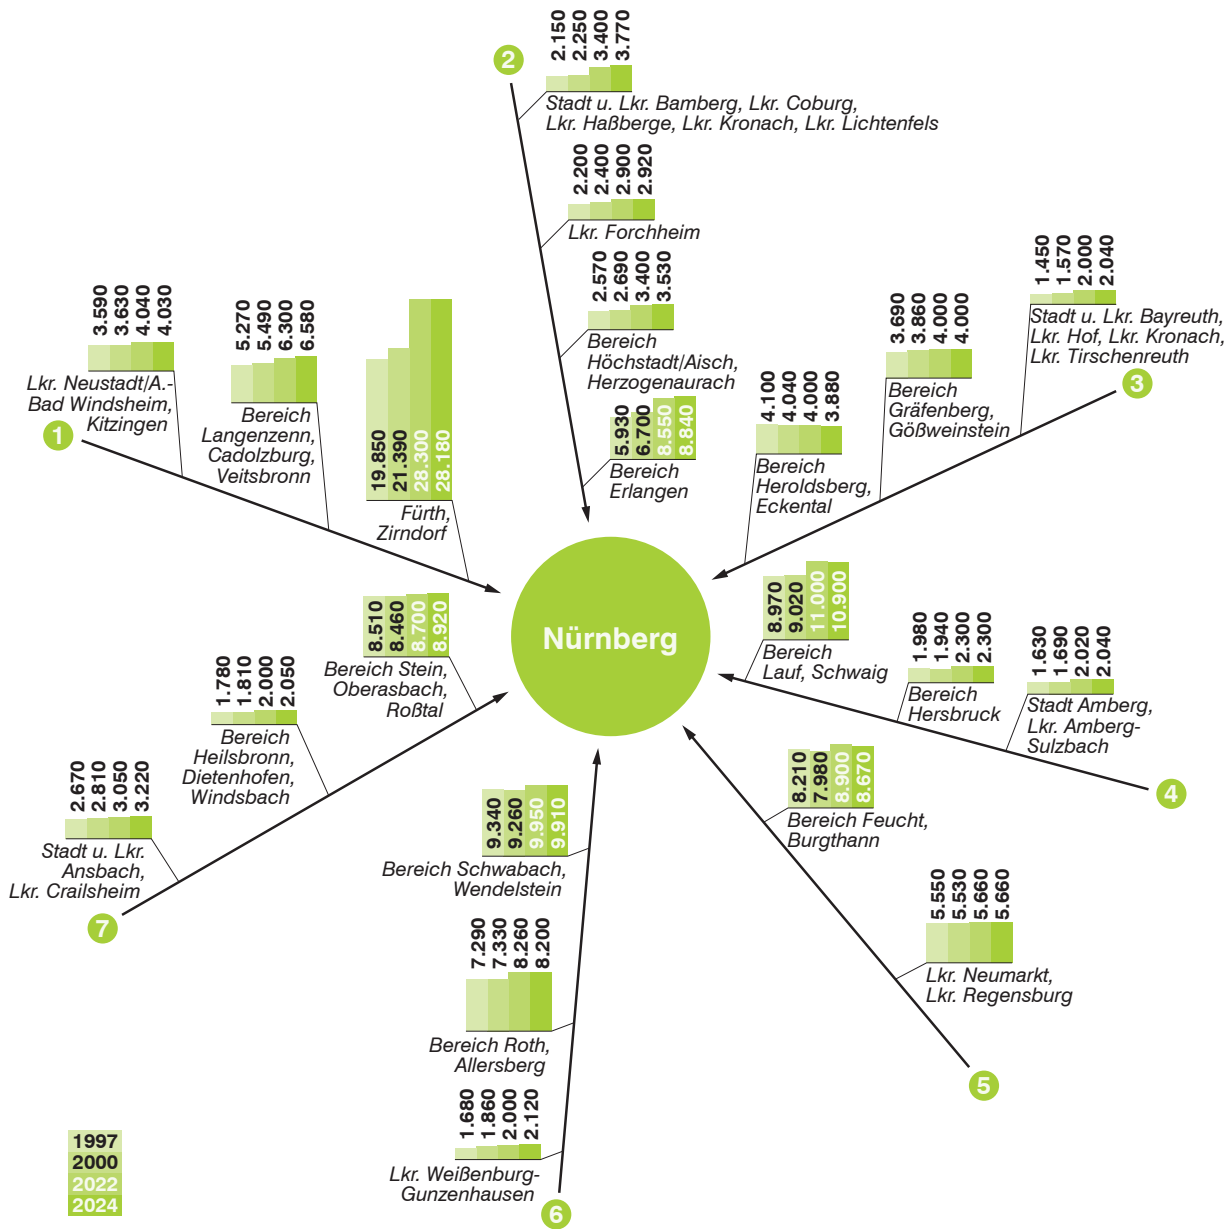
2
2.150
2.250
3.400
3.770
Stadt u. Lkr. Bamberg, Lkr. Coburg, Lkr. Haßberge, Lkr. Kronach, Lkr. Lichtenfels

2.200
2.400
2.900
2.920
Lkr. Forchheim

2.570
2.690
3.400
3.530
Bereich Höchstadt/Aisch, Herzogenaurach

5.930
6.700
8.550
8.840
Bereich Erlangen

3.590
3.630
4.040
4.030
Lkr. Neustadt/A.-Bad Windsheim, Kitzingen
1

5.270
5.490
6.300
6.580
Bereich Langenzenn, Cadolzburg, Veitsbronn

19.850
21.390
28.300
28.180
Fürth, Zirndorf

1.450
1.570
2.000
2.040
Stadt u. Lkr. Bayreuth, Lkr. Hof, Lkr. Kronach, Lkr. Tirschenreuth
3

3.690
3.860
4.000
4.000
Bereich Gräfenberg, Gößweinstein

4.100
4.040
4.000
3.880
Bereich Heroldsberg, Eckental

Nürnberg

8.970
9.020
11.000
10.900
Bereich Lauf, Schwaig

1.980
1.940
2.300
2.300
Bereich Hersbruck

1.630
1.690
2.020
2.040
Stadt Amberg, Lkr. Amberg-Sulzbach
4

8.510
8.460
8.700
8.920
Bereich Stein, Oberasbach, Roßtal

1.780
1.810
2.000
2.050
Bereich Heilsbronn, Dietenhofen, Windsbach

2.670
2.810
3.050
3.220
Stadt u. Lkr. Ansbach, Lkr. Crailsheim
7

8.210
7.980
8.900
8.670
Bereich Feucht, Burgthann

9.340
9.260
9.950
9.910
Bereich Schwabach, Wendelstein

5.550
5.530
5.660
5.660
Lkr. Neumarkt, Lkr. Regensburg
5

7.290
7.330
8.260
8.200
Bereich Roth, Allersberg

1.680
1.860
2.000
2.120
Lkr. Weißenburg-Gunzenhausen
6

1997
2000
2022
2024